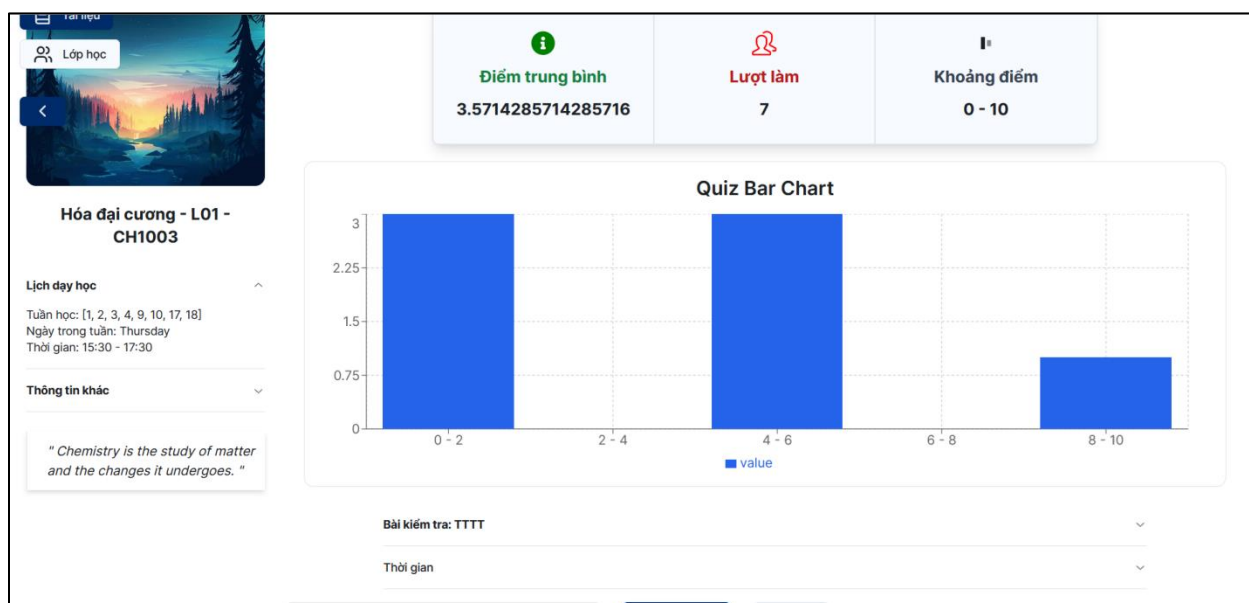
Tài liệu

Lớp học

Hóa đại cương - L01 - CH1003

Lịch dạy học

Tuần học: [1, 2, 3, 4, 9, 10, 17, 18]
Ngày trong tuần: Thursday
Thời gian: 15:30 - 17:30

Thông tin khác

" Chemistry is the study of matter and the changes it undergoes. "

Điểm trung bình
3.5714285714285716

Lượt làm
7

Khoảng điểm
0 - 10

Quiz Bar Chart

3
2.25
1.5
0.75
0

0 - 2
2 - 4
4 - 6
6 - 8
8 - 10

value

Bài kiểm tra: TTTT

Thời gian